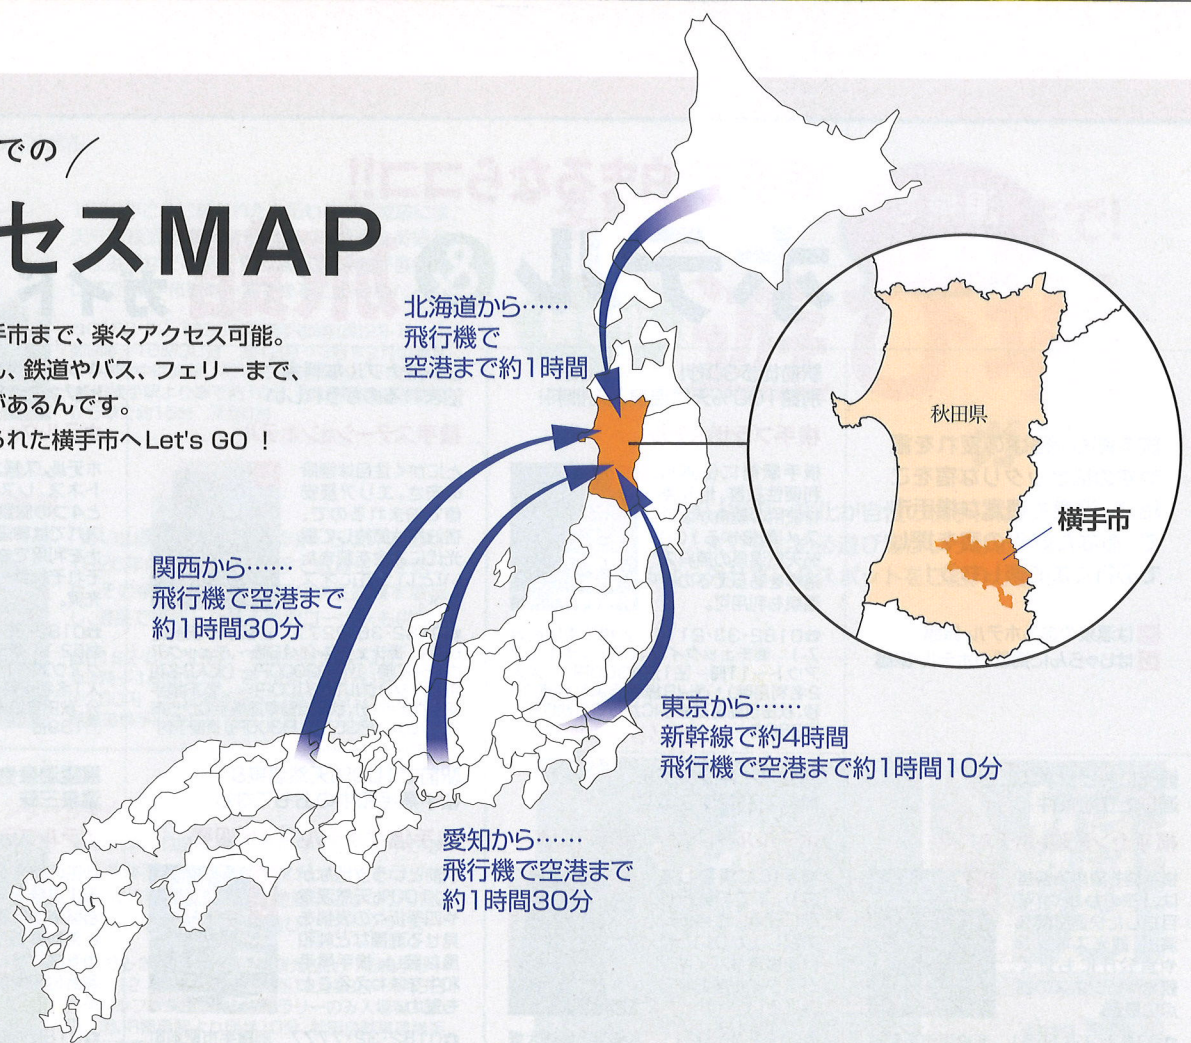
での

セスMAP

手市まで、楽々アクセス可能。
、鉄道やバス、フェリーまで、
があるんです。
られた横手市へLet's GO！

北海道から……
飛行機で
空港まで約1時間

秋田県

横手市

関西から……
飛行機で空港まで
約1時間30分

東京から……
新幹線で約4時間
飛行機で空港まで約1時間10分

愛知から……
飛行機で空港まで
約1時間30分